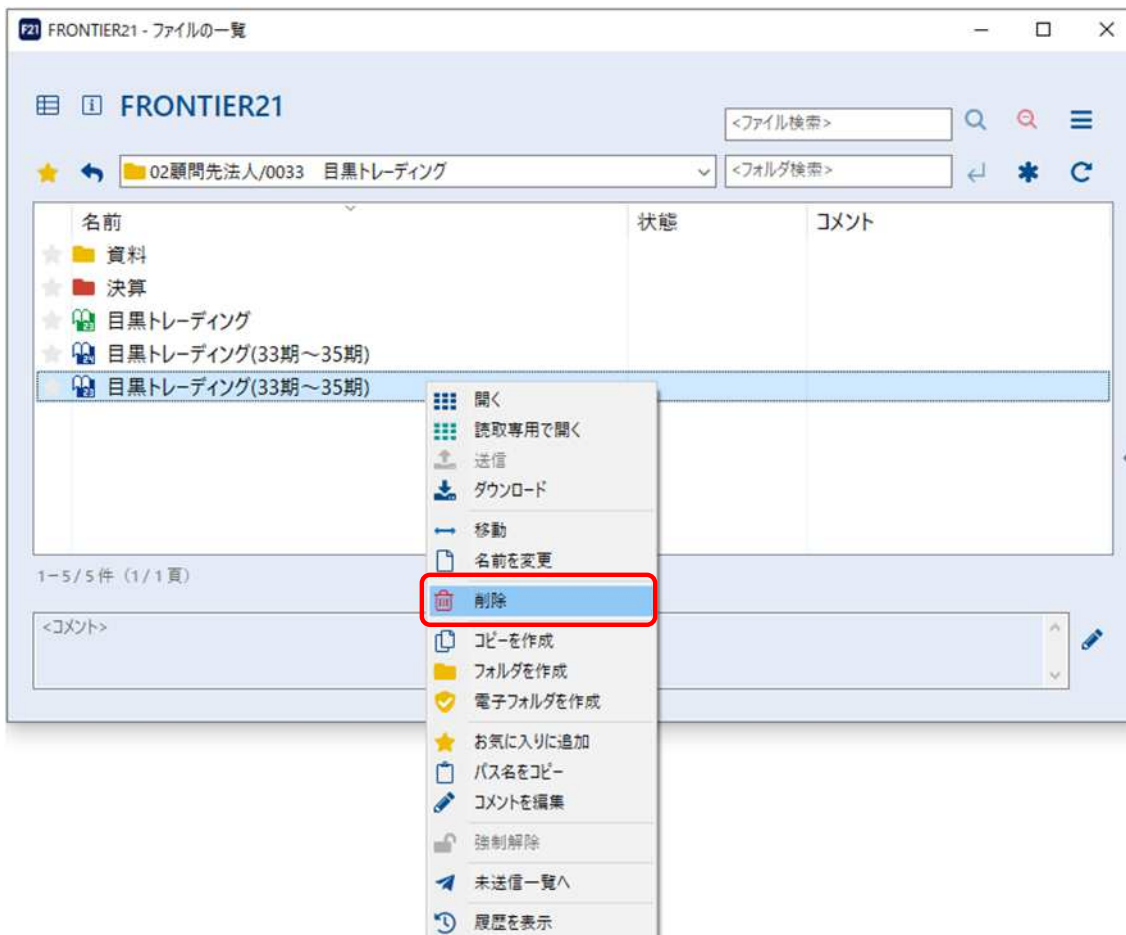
F21 FRONTIER21 - ファイルの一覧

FRONTIER21

<ファイル検索>

02顧問先法人/0033　目黒トレーディング

<フォルダ検索>

| 名前 | 状態 | コメント |
|---|---|---|
| 資料 | | |
| 決算 | | |
| 目黒トレーディング | | |
| 目黒トレーディング(33期～35期) | | |
| 目黒トレーディング(33期～35期) | | |

1－5／5件（1／1頁）

<コメント>

開く
読取専用で開く
送信
ダウンロード
移動
名前を変更
削除
コピーを作成
フォルダを作成
電子フォルダを作成
お気に入りに追加
パス名をコピー
コメントを編集
強制解除
未送信一覧へ
履歴を表示